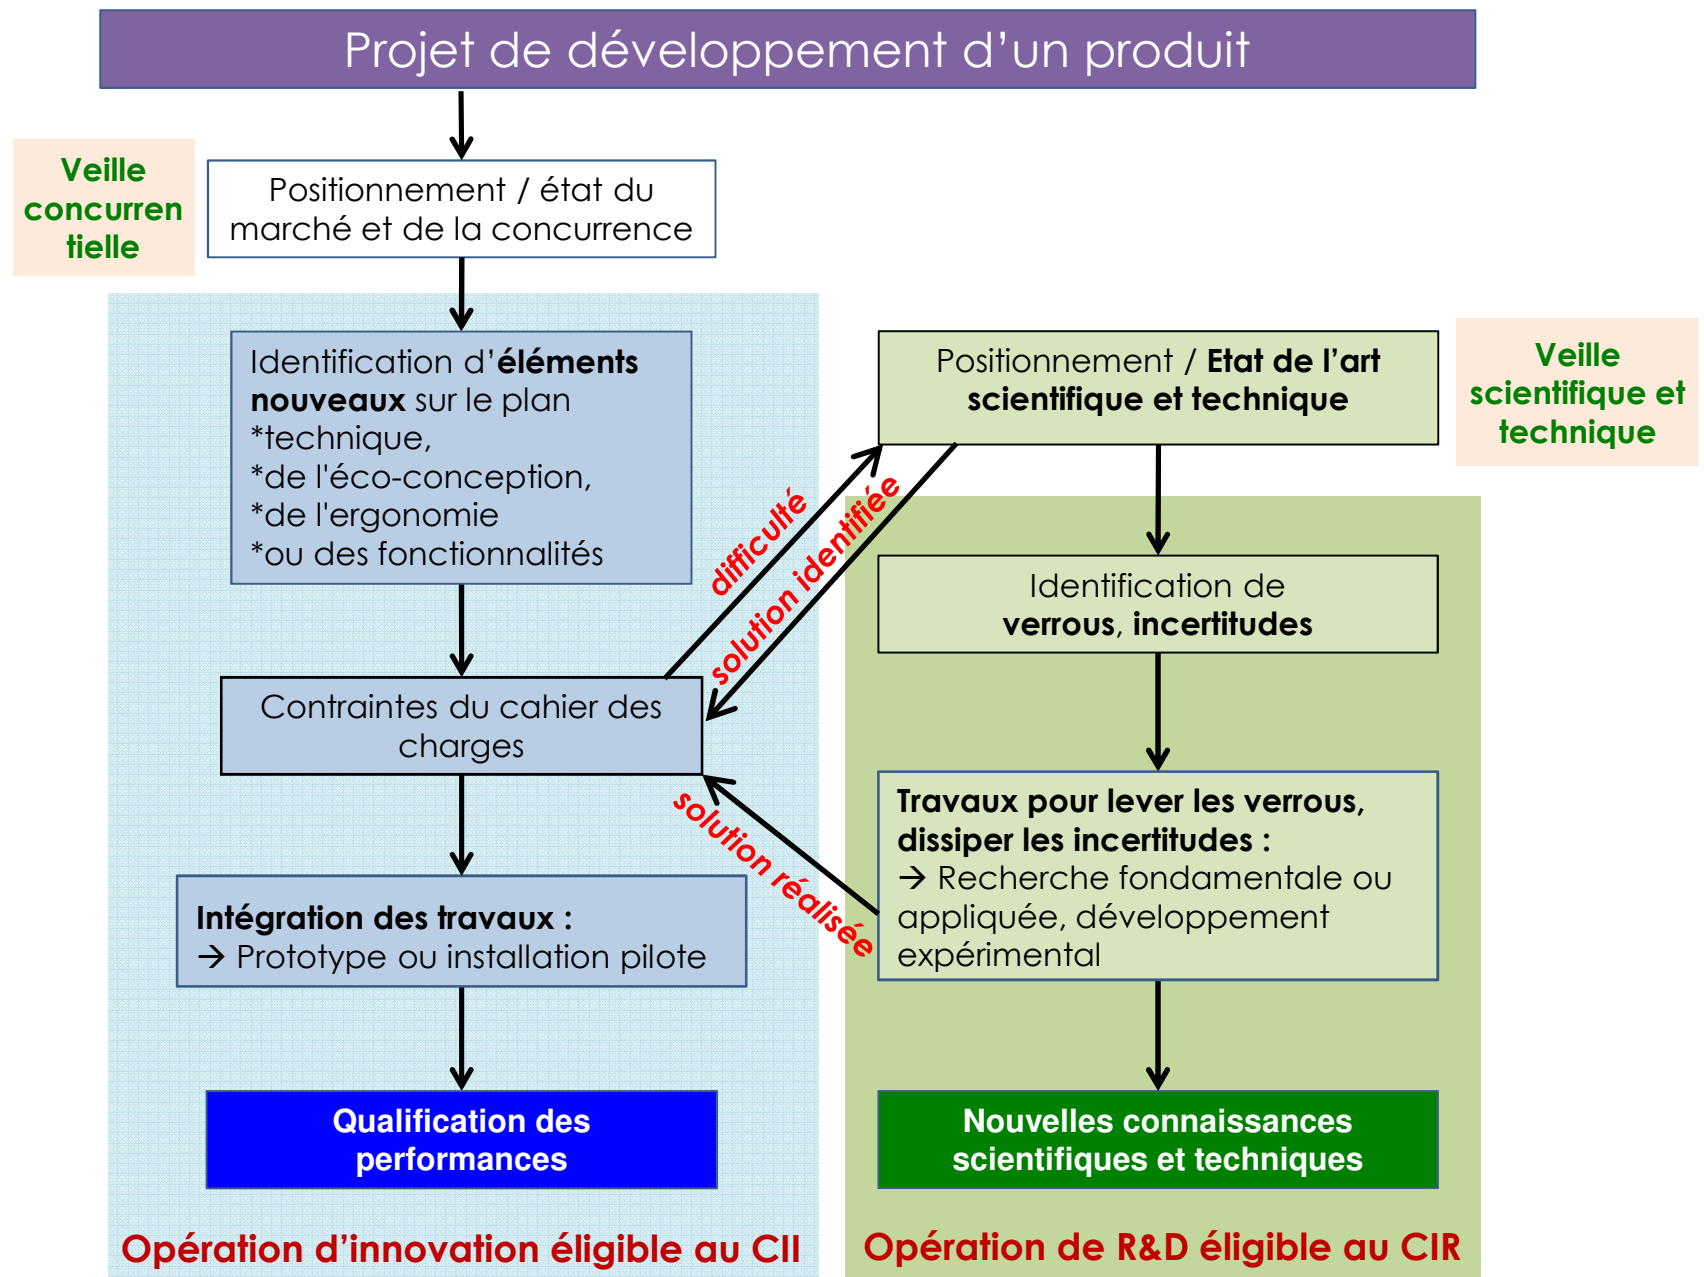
Projet de développement d'un produit

Veille concurrentielle

Positionnement / état du marché et de la concurrence

Identification d'**éléments nouveaux** sur le plan
*technique,
*de l'éco-conception,
*de l'ergonomie
*ou des fonctionnalités

Contraintes du cahier des charges

Intégration des travaux :
→ Prototype ou installation pilote

Qualification des performances

Opération d'innovation éligible au CII

difficulté

solution identifiée

solution réalisée

Positionnement / **Etat de l'art scientifique et technique**

Veille scientifique et technique

Identification de **verrous**, **incertitudes**

**Travaux pour lever les verrous, dissiper les incertitudes :**
→ Recherche fondamentale ou appliquée, développement expérimental

Nouvelles connaissances scientifiques et techniques

Opération de R&D éligible au CIR